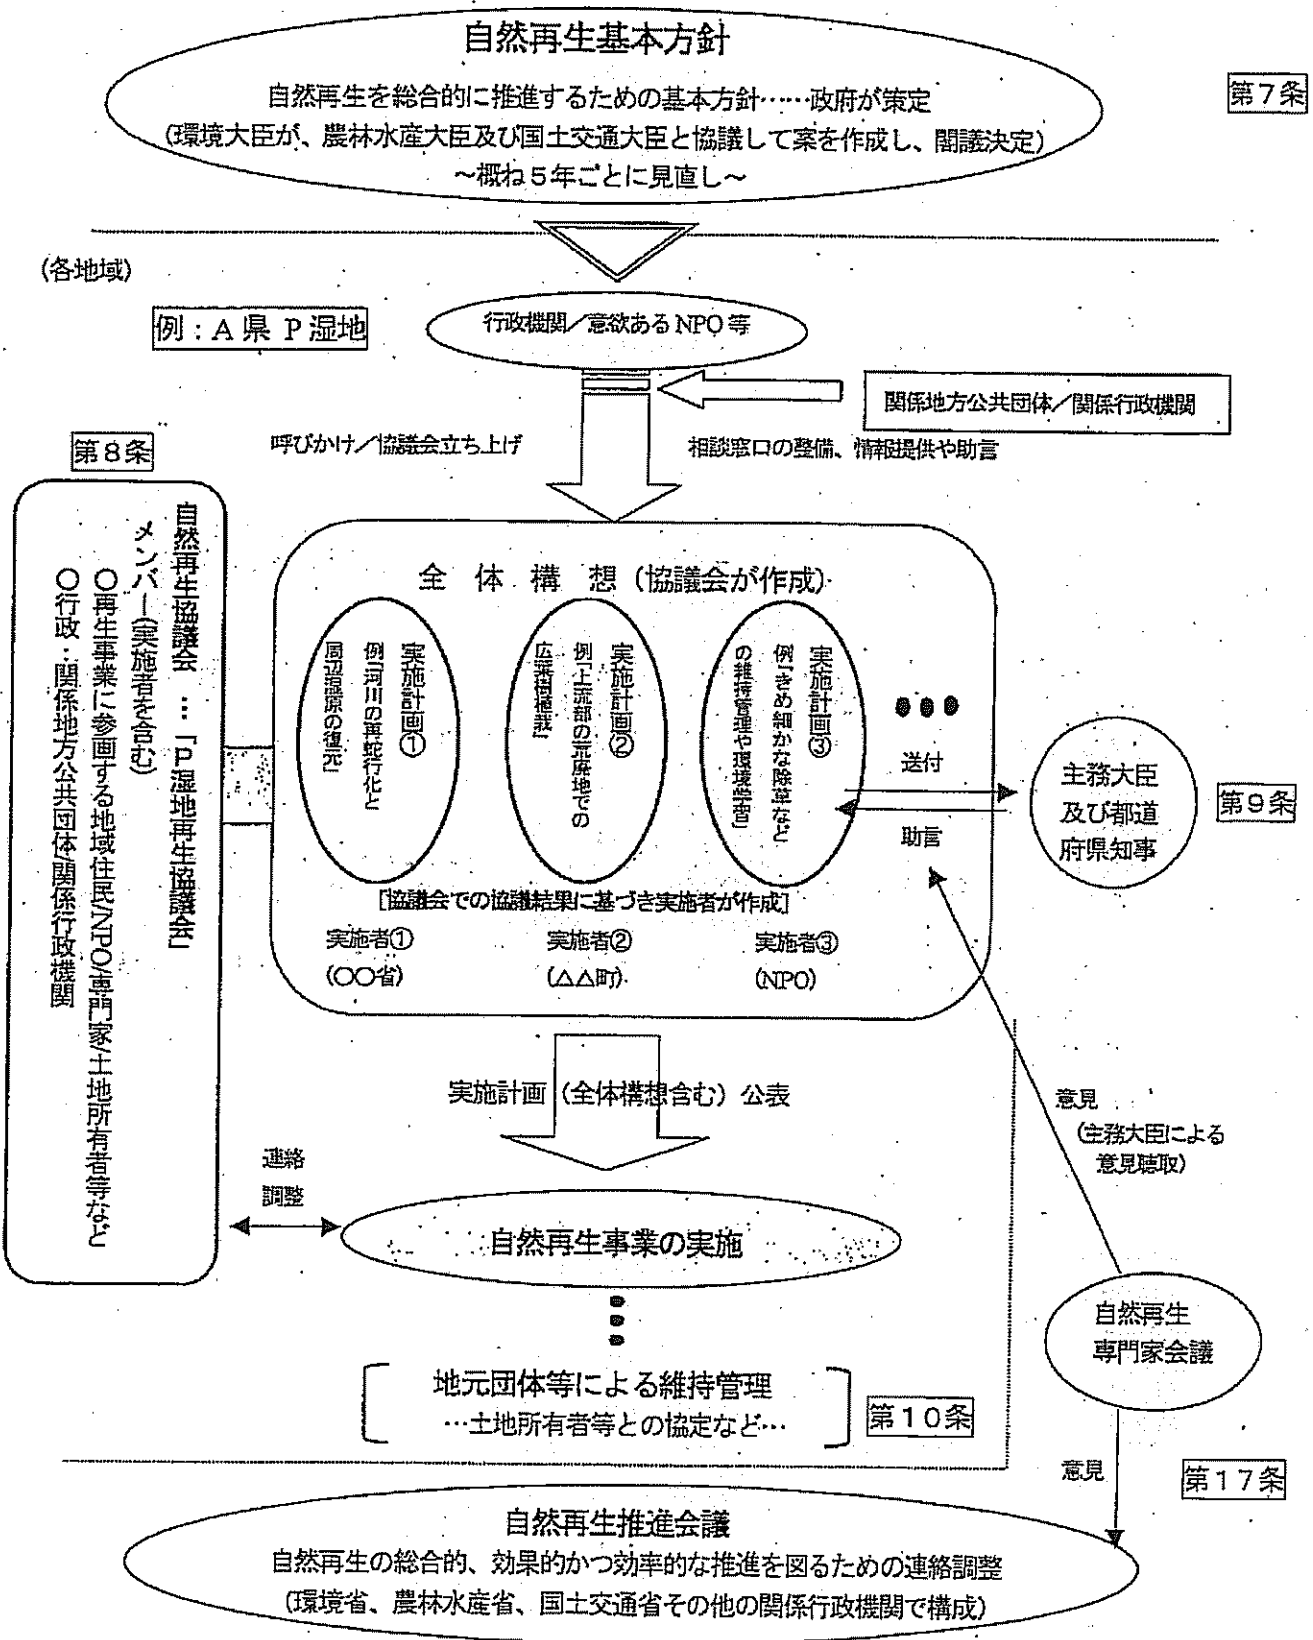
自然再生基本方針

自然再生を総合的に推進するための基本方針……政府が策定
(環境大臣が、農林水産大臣及び国土交通大臣と協議して案を作成し、閣議決定)
~概ね5年ごとに見直し~

第7条

(各地域)

例:A県 P湿地

行政機関/意欲あるNPO等

関係地方公共団体/関係行政機関

第8条

呼びかけ/協議会立ち上げ

相談窓口の整備、情報提供や助言

自然再生協議会 … 「P湿地再生協議会」
メンバー(実施者を含む)
○再生事業に参画する地域住民/NPO/専門家/土地所有者等など
○行政:関係地方公共団体/関係行政機関

全体構想(協議会が作成)

実施計画① 例「河川の再蛇行化と周辺湿原の復元」

実施計画② 例「上流部の荒廃地での広葉樹植栽」

実施計画③ 例「きめ細かな除草などの維持管理や環境学習」

●●●

送付

助言

主務大臣及び都道府県知事

第9条

[協議会での協議結果に基づき実施者が作成]

実施者①
(○○省)

実施者②
(△△町)

実施者③
(NPO)

実施計画(全体構想含む)公表

意見
(主務大臣による意見聴取)

連絡
調整

自然再生事業の実施

自然再生専門家会議

地元団体等による維持管理
…土地所有者等との協定など…

第10条

意見

第17条

自然再生推進会議
自然再生の総合的、効果的かつ効率的な推進を図るための連絡調整
(環境省、農林水産省、国土交通省その他の関係行政機関で構成)